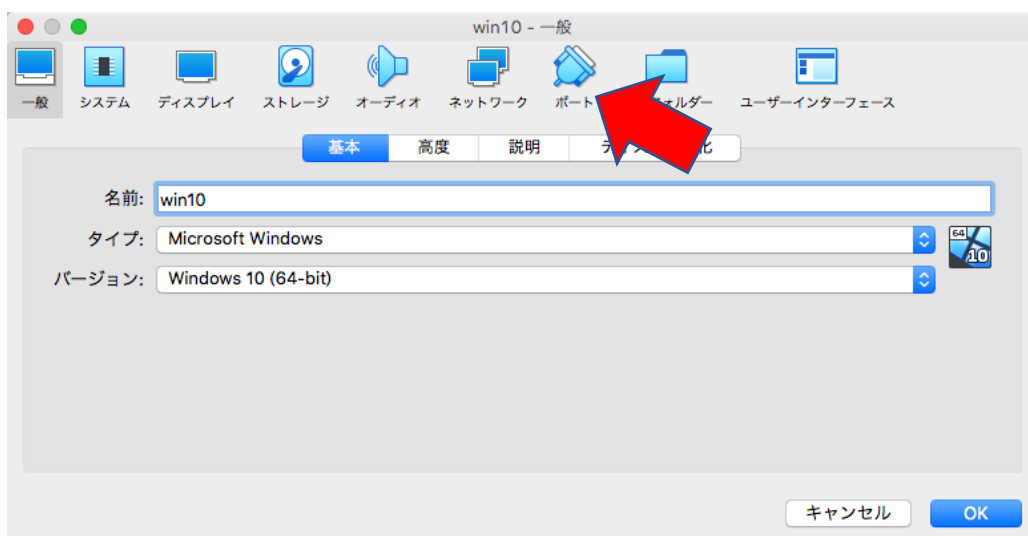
win10 - 一般

一般 システム ディスプレイ ストレージ オーディオ ネットワーク ポート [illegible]ォルダー ユーザーインターフェース

基本 高度 説明 デ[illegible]化

名前: win10

タイプ: Microsoft Windows

バージョン: Windows 10 (64-bit)

64 10

キャンセル OK